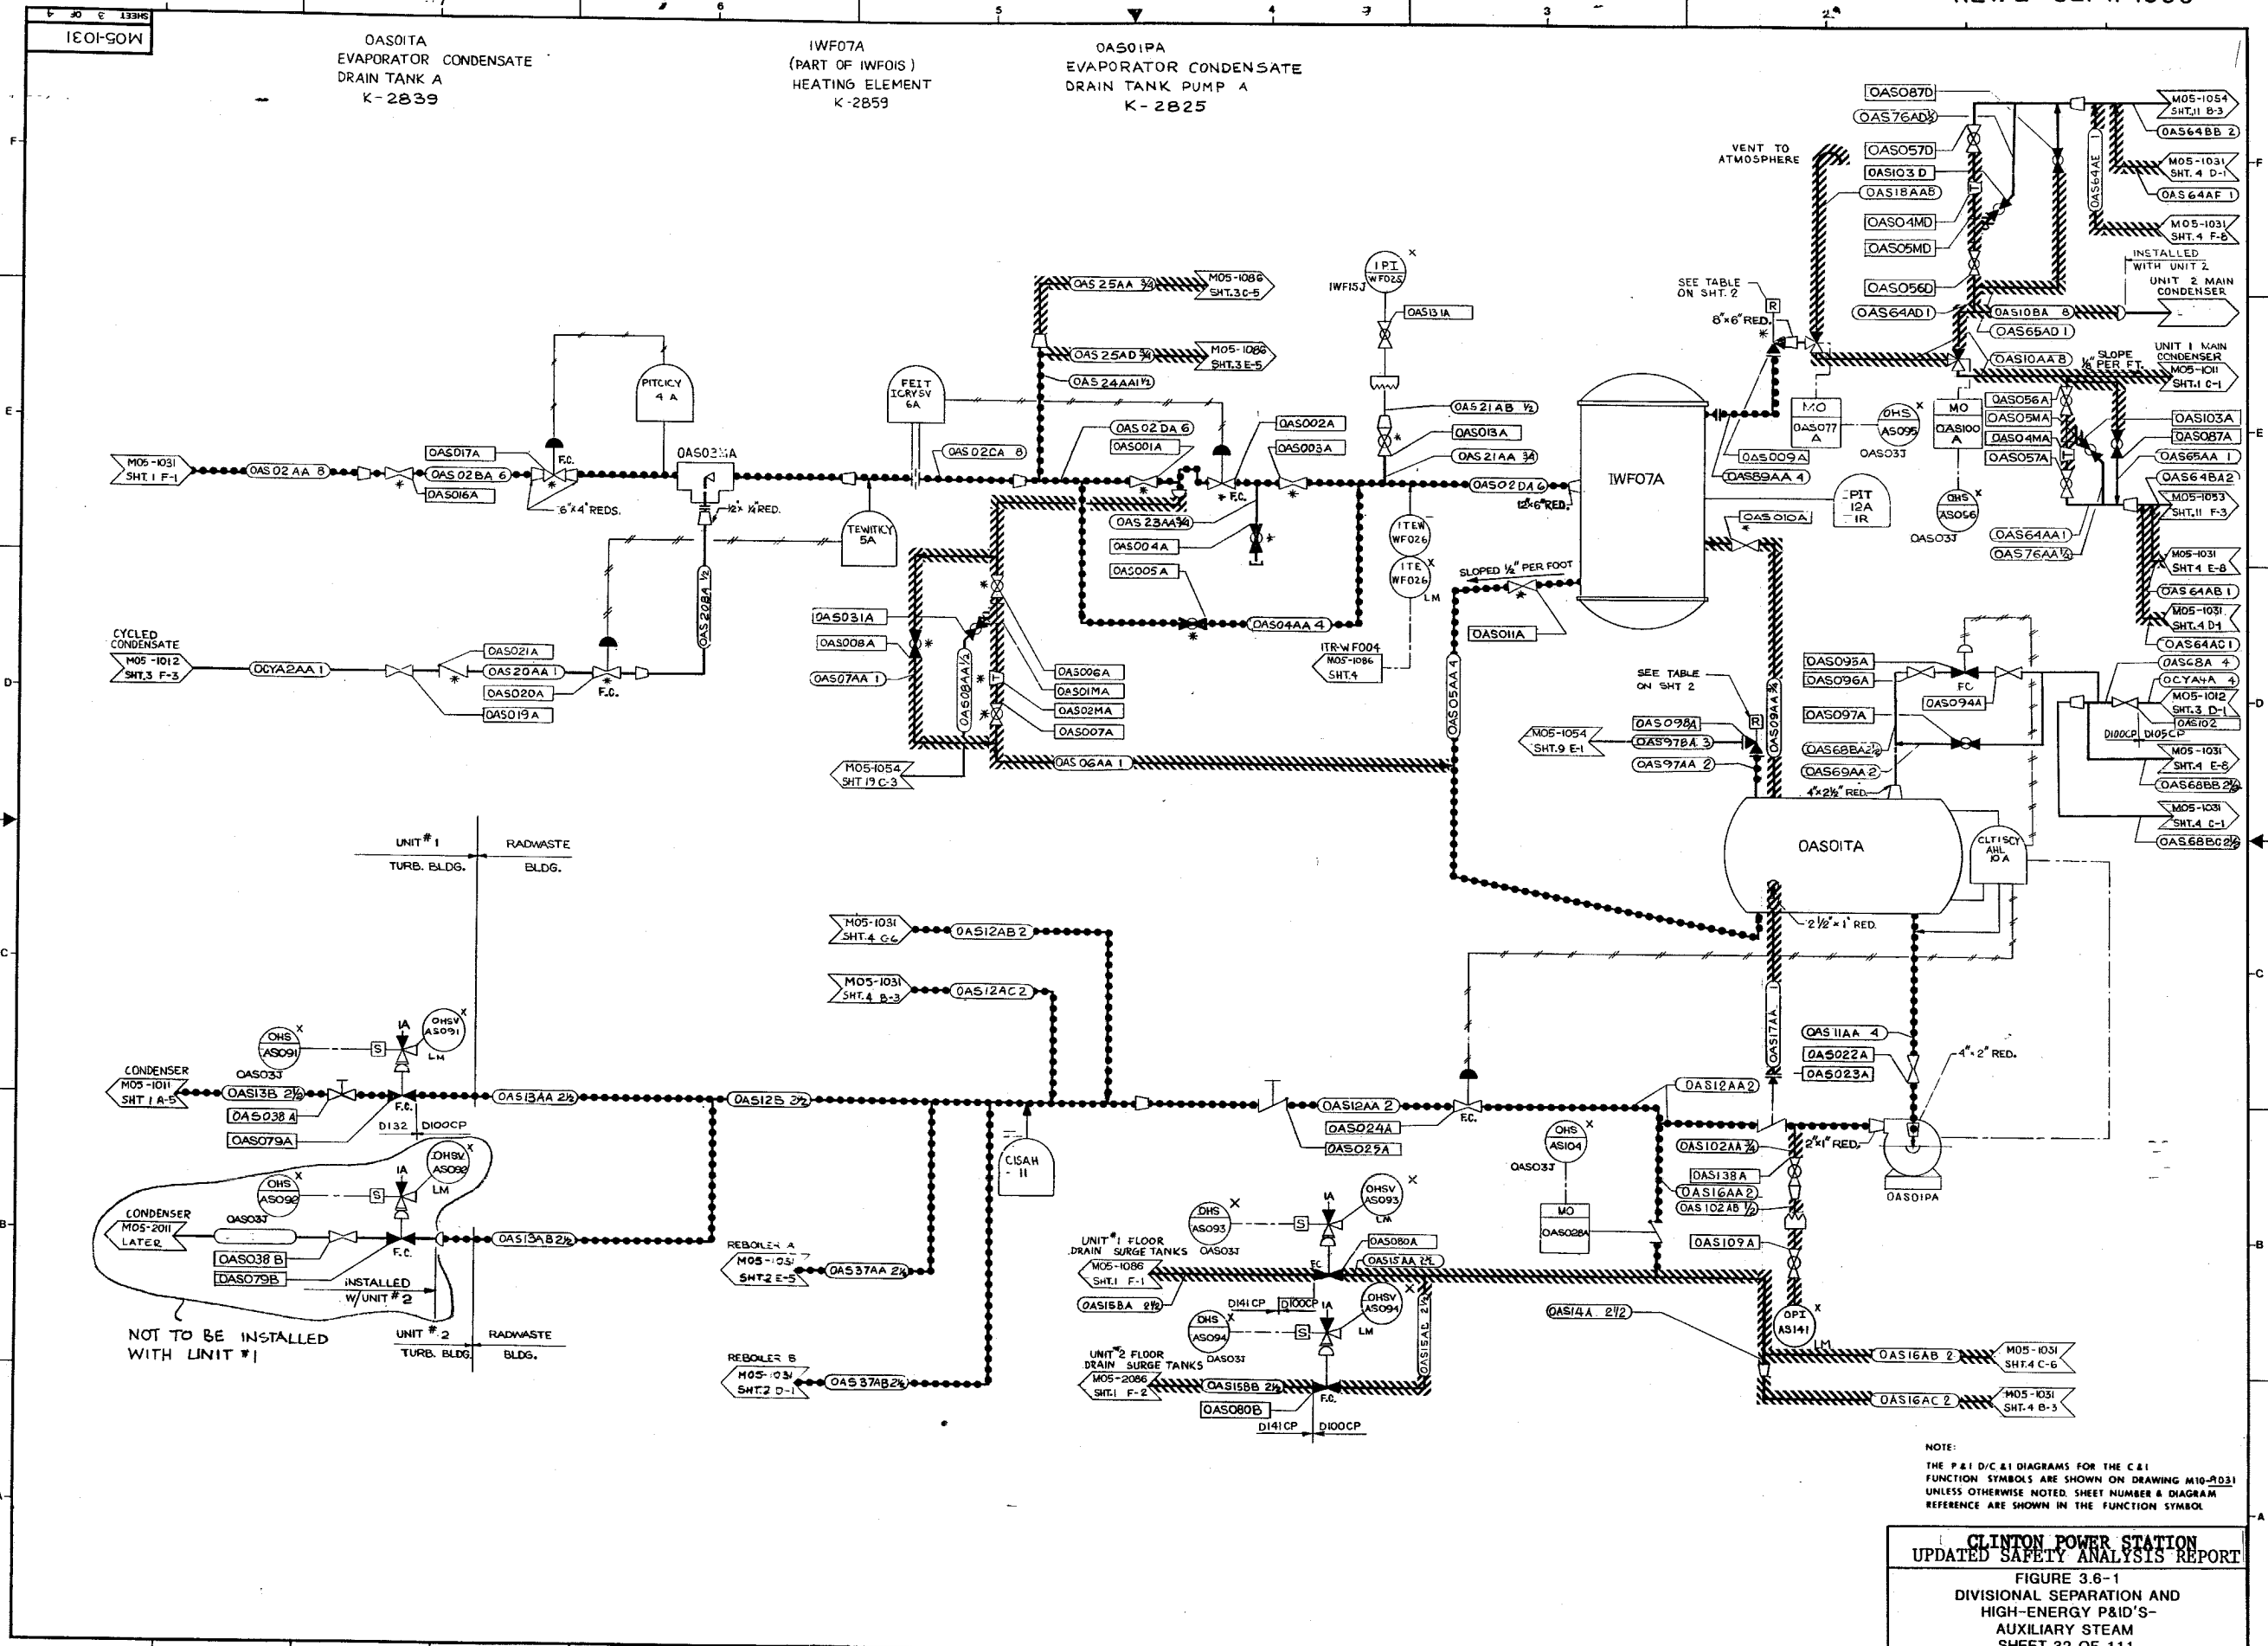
SHEET 3 OF 4
M05-1031

6 5 4 3 2

OAS01TA
EVAPORATOR CONDENSATE
DRAIN TANK A
K-2839

1WF07A
(PART OF 1WF015)
HEATING ELEMENT
K-2859

OAS01PA
EVAPORATOR CONDENSATE
DRAIN TANK PUMP A
K-2825

M05-1031 SHT.1 F-1
OAS02AA 8
OAS017A
OAS02BA 6
OAS016A
F.C.
6"x4" REDS.
PITCICY 4A
OAS03MA
1½"x¾" RED.
FEIT ICRYSV 6A
OAS02CA 8
TEWITKY 5A
OAS208A ½

OAS25AA ¾
M05-1086 SHT.3 C-5
OAS25AD ¾
M05-1086 SHT.3 E-5
OAS24AA 1½
OAS02DA 6
OAS001A
OAS002A
OAS003A
F.C.
OAS23AA ¾
OAS004A
OAS005A
OAS04AA 4
OAS031A
OAS008A
OAS07AA 1
OAS08AA 1½
OAS006A
OAS01MA
OAS02MA
OAS007A
M05-1054 SHT.19 C-3
OAS06AA 1

IPI WF025
1WF15J
OAS131A
OAS21AB ½
OAS013A
OAS21AA ¾
OAS02DA 6
12"x6" RED.
ITEW WF026
ITE WF026
LM
ITR-WF004
M05-1086 SHT.4
SLOPED ½" PER FOOT
OAS011A
OAS05AA 4

1WF07A
OAS009A
OAS89AA 4
OAS010A
PIT 12A IR

CYCLED CONDENSATE
M05-1012 SHT.3 F-3
OCYA2AA 1
OAS021A
OAS20AA 1
OAS020A
OAS019A
F.C.

VENT TO ATMOSPHERE
OAS087D
OAS76AD ½
OAS057D
OAS103 D
OAS18AAB
OAS04MD
OAS05MD
OAS056D
OAS64AD 1
M05-1054 SHT.11 B-3
OAS64BB 2
M05-1031 SHT.4 D-1
OAS64AF 1
M05-1031 SHT.4 F-8
OAS64AE 1
INSTALLED WITH UNIT 2
UNIT 2 MAIN CONDENSER
SEE TABLE ON SHT. 2
R
8"x6" RED.
OAS10BA 8
OAS65AD 1
OAS10AA 8
⅛" SLOPE PER FT.
UNIT 1 MAIN CONDENSER
M05-1011 SHT.1 C-1
MO
OAS077 A
OHS AS095
OAS03J
MO
OAS100 A
OAS056A
OAS05MA
OAS04MA
OAS057A
OAS103A
OAS087A
OAS65AA 1
OAS64BA2
M05-1053 SHT.11 F-3
OHS AS056
OAS03J
OAS64AA 1
OAS76AA ½
M05-1031 SHT.4 E-8
OAS64AB 1
M05-1031 SHT.4 D-1
OAS64AC 1

SEE TABLE ON SHT 2
OAS095A
OAS096A
OAS097A
FC
OAS094A
OAS68A 4
OCYA4A 4
M05-1012 SHT.3 D-1
OAS102
D100CP D105CP
M05-1054 SHT.9 E-1
OAS098A
OAS97BA 3
OAS97AA 2
R
OAS94AA ¾
OAS68BA 2½
OAS69AA 2
4"x2½" RED.
M05-1031 SHT.4 E-8
OAS68BB 2½
M05-1031 SHT.4 C-1
OAS68BC 2½

OAS01TA
CLT1SCY AHL 10A
2½"x1" RED.

UNIT #1 TURB. BLDG.
RADWASTE BLDG.

M05-1031 SHT.4 G-6
OAS12AB 2
M05-1031 SHT.4 B-3
OAS12AC 2

OHS AS091
X
S
IA
OHSV AS091
LM
CONDENSER
M05-1011 SHT 1 A-5
OAS03J
OAS13B 2½
OAS038 A
OAS079A
F.C.
D132 D100CP
OAS13AA 2½
OAS125 2½
CISAH 11
OHS AS092
OHSV AS092
CONDENSER
M05-2011 LATER
OAS03J
OAS038 B
OAS079B
INSTALLED W/UNIT #2
OAS13AB 2½
NOT TO BE INSTALLED WITH UNIT #1
UNIT #2 TURB. BLDG.
RADWASTE BLDG.

REBOILER A
M05-1031 SHT.2 E-5
OAS37AA 2½
REBOILER B
M05-1031 SHT.2 D-1
OAS37AB 2½

OAS12AA 2
OAS024A
OAS025A
F.C.
OHS AS104
OAS03J
MO
OAS028A
OHS AS093
OHSV AS093
LM
UNIT #1 FLOOR DRAIN SURGE TANKS
OAS03J
M05-1086 SHT.1 F-1
OAS15BA 2½
OAS080A
OAS15AA 2½
D141CP D100CP
IA
OHSV AS094
OHS AS094
UNIT #2 FLOOR DRAIN SURGE TANKS
OAS03J
M05-2086 SHT.1 F-2
OAS15BB 2½
OAS080B
OAS15AC 2½
F.C.
D141CP D100CP

OAS17AA 1
OAS11AA 4
OAS022A
OAS023A
4"x2" RED.
OAS12AA2
OAS102AA ¾
2"x1" RED.
OAS138A
OAS16AA2
OAS102AB ½
OAS109A
OAS01PA
OPI AS141
LM
OAS14A 2½
OAS16AB 2
M05-1031 SHT.4 C-6
OAS16AC 2
M05-1031 SHT.4 B-3

NOTE:
THE P&I D/C &I DIAGRAMS FOR THE C&I FUNCTION SYMBOLS ARE SHOWN ON DRAWING M10-9031 UNLESS OTHERWISE NOTED. SHEET NUMBER & DIAGRAM REFERENCE ARE SHOWN IN THE FUNCTION SYMBOL

CLINTON POWER STATION
UPDATED SAFETY ANALYSIS REPORT
FIGURE 3.6-1
DIVISIONAL SEPARATION AND
HIGH-ENERGY P&ID'S-
AUXILIARY STEAM
SHEET 32 OF 111